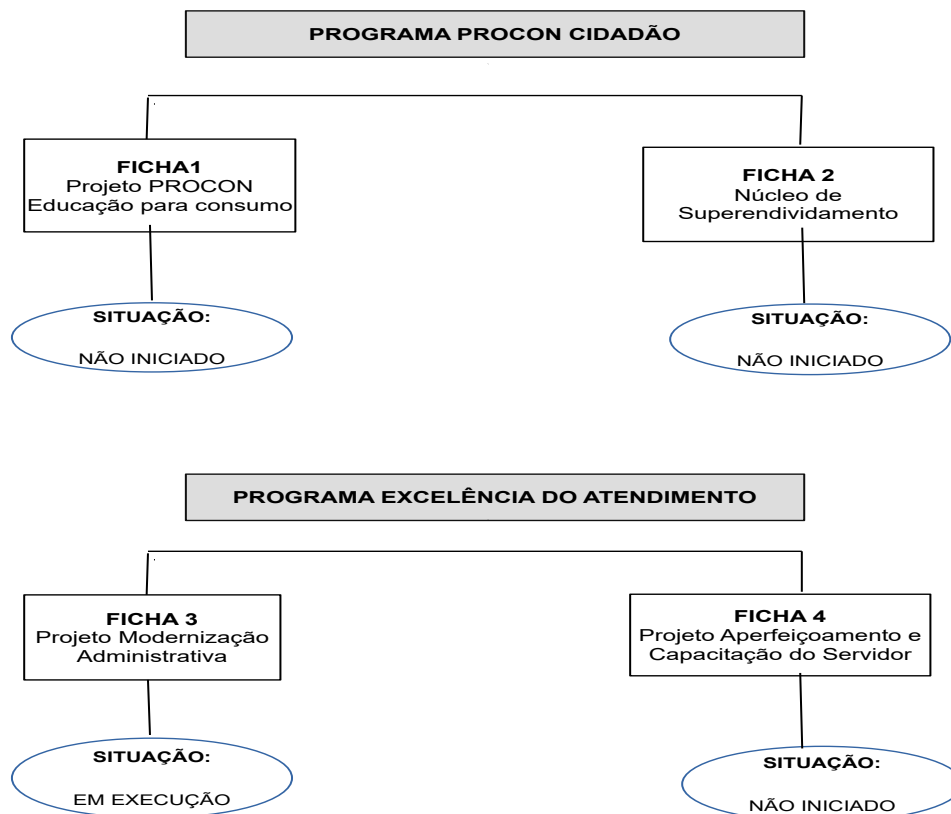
PROGRAMA PROCON CIDADÃO

FICHA1
Projeto PROCON
Educação para consumo

SITUAÇÃO:
NÃO INICIADO

FICHA 2
Núcleo de
Superendividamento

SITUAÇÃO:
NÃO INICIADO

PROGRAMA EXCELÊNCIA DO ATENDIMENTO

FICHA 3
Projeto Modernização
Administrativa

SITUAÇÃO:
EM EXECUÇÃO

FICHA 4
Projeto Aperfeiçoamento e
Capacitação do Servidor

SITUAÇÃO:
NÃO INICIADO